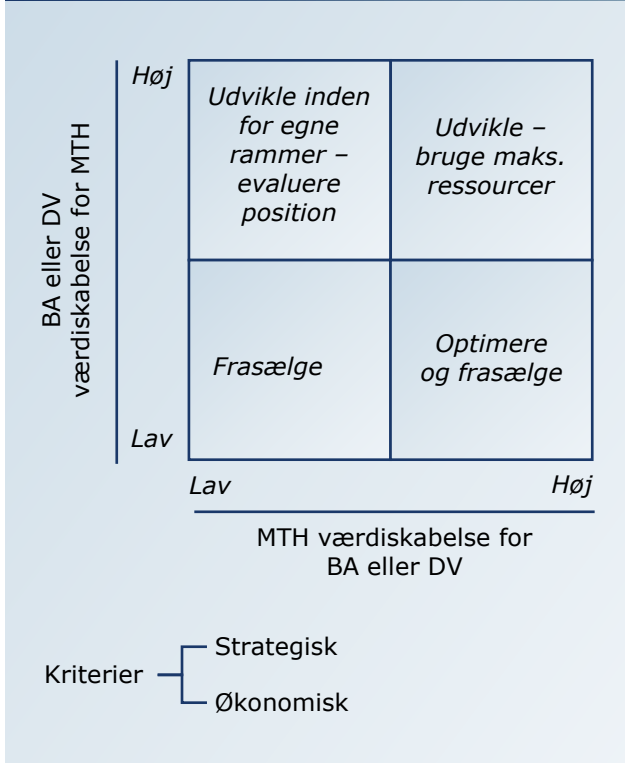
BA eller DV værdiskabelse for MTH

Høj

Lav

Udvikle inden for egne rammer – evaluere position

Udvikle – bruge maks. ressourcer

Frasælge

Optimere og frasælge

Lav

Høj

MTH værdiskabelse for BA eller DV

Kriterier

Strategisk

Økonomisk